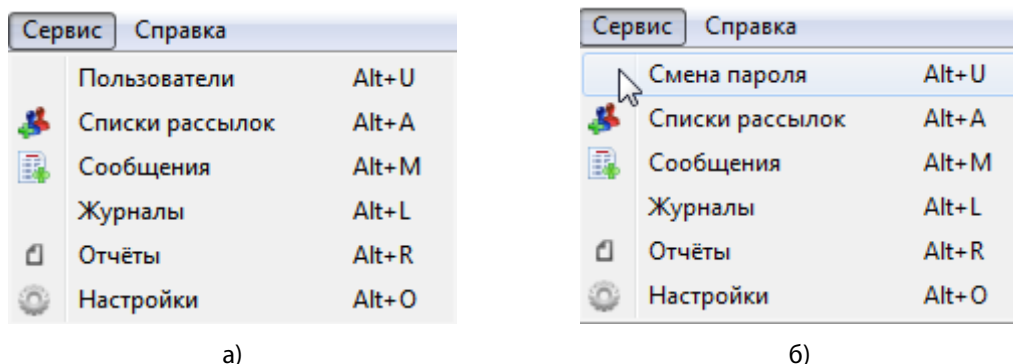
Сервис Справка

Пользователи Alt+U
Списки рассылок Alt+A
Сообщения Alt+M
Журналы Alt+L
Отчёты Alt+R
Настройки Alt+O

а)

Сервис Справка

Смена пароля Alt+U
Списки рассылок Alt+A
Сообщения Alt+M
Журналы Alt+L
Отчёты Alt+R
Настройки Alt+O

б)